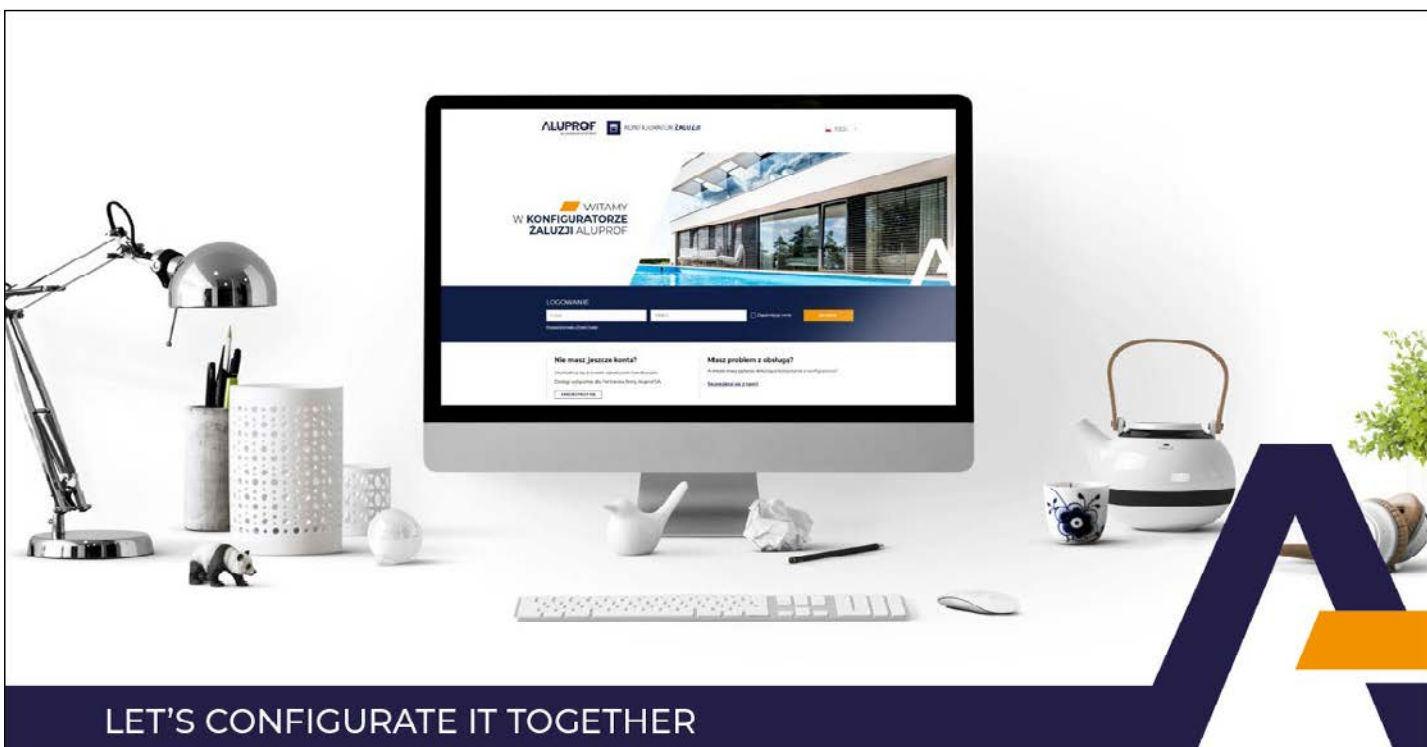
ALUPROF

KONFIGURATOR ŻALUZJI

WITAMY
W KONFIGURATORZE
ŻALUZJI ALUPROF

LOGOWANIE

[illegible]

Nie masz jeszcze konta?

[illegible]

Dostęp uzyskanie dla Partnerów firmy Aluprof SA.

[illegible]

Masz problem z obsługą?

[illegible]

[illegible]

LET'S CONFIGURATE IT TOGETHER